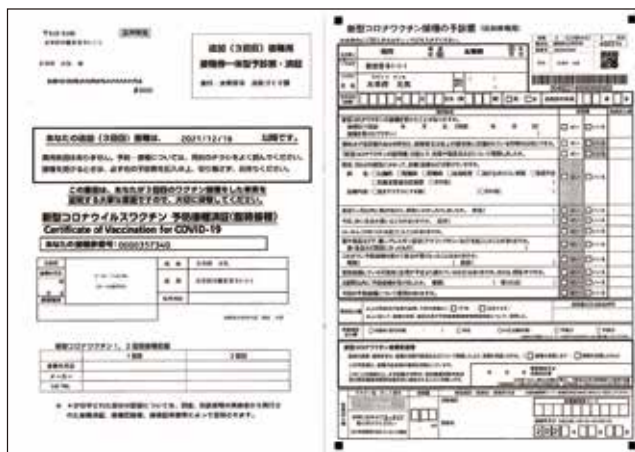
追加（3回目）接種用
接種券一体型予診票・済証

あなたの追加（3回目）接種は、2021/12/16 以降です。

この書類は、あなたが3回目のワクチン接種をした事実を証明する大事な書類ですので、大切に保管してください。

新型コロナウイルスワクチン 予防接種済証（臨時接種）
Certificate of Vaccination for COVID-19

あなたの接種券番号：0000357340

新型コロナワクチン接種の予診票

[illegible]